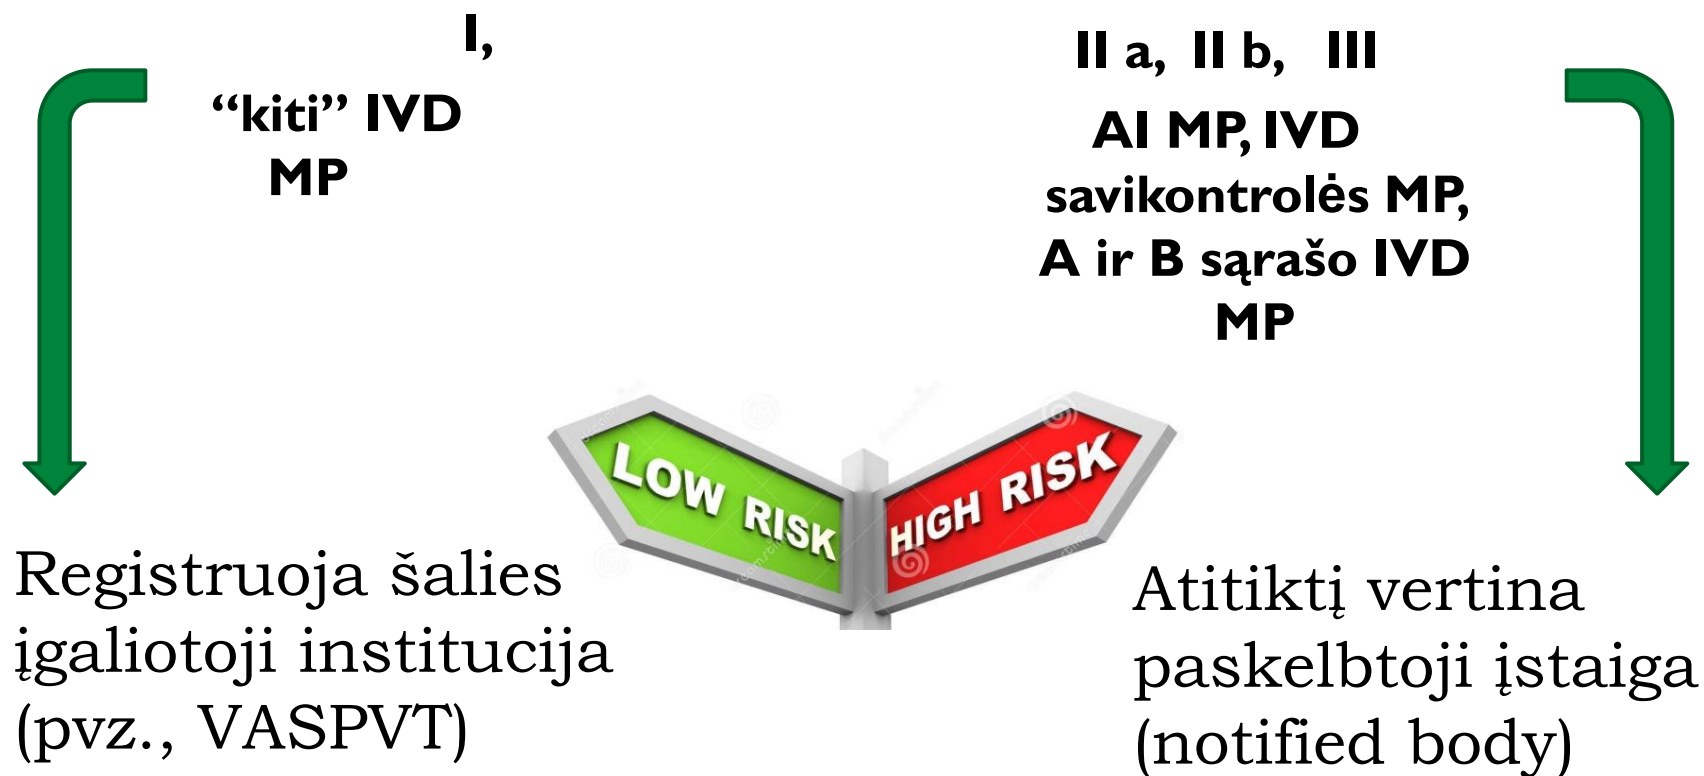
I,

“kiti” IVD
MP

II a, II b, III

AI MP, IVD
savikontrolės MP,
A ir B sąrašo IVD
MP

LOW RISK

HIGH RISK

Registruoja šalies įgaliotoji institucija (pvz., VASPVT)

Atitiktį vertina paskelbtoji įstaiga (notified body)